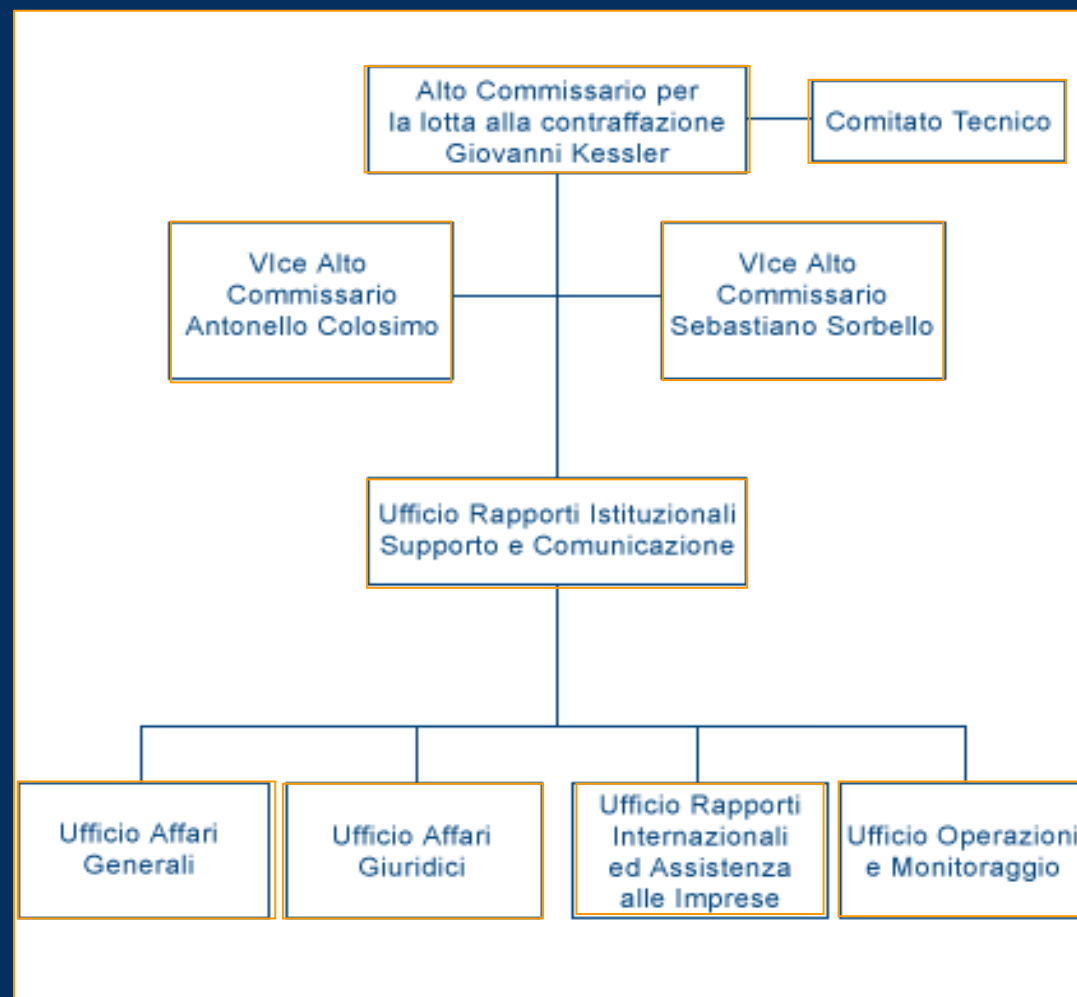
Alto Commissario per la lotta alla contraffazione Giovanni Kessler

Comitato Tecnico

VIce Alto Commissario Antonello Colosimo

VIce Alto Commissario Sebastiano Sorbello

Ufficio Rapporti Istituzionali Supporto e Comunicazione

Ufficio Affari Generali

Ufficio Affari Giuridici

Ufficio Rapporti Internazionali ed Assistenza alle Imprese

Ufficio Operazioni e Monitoraggio